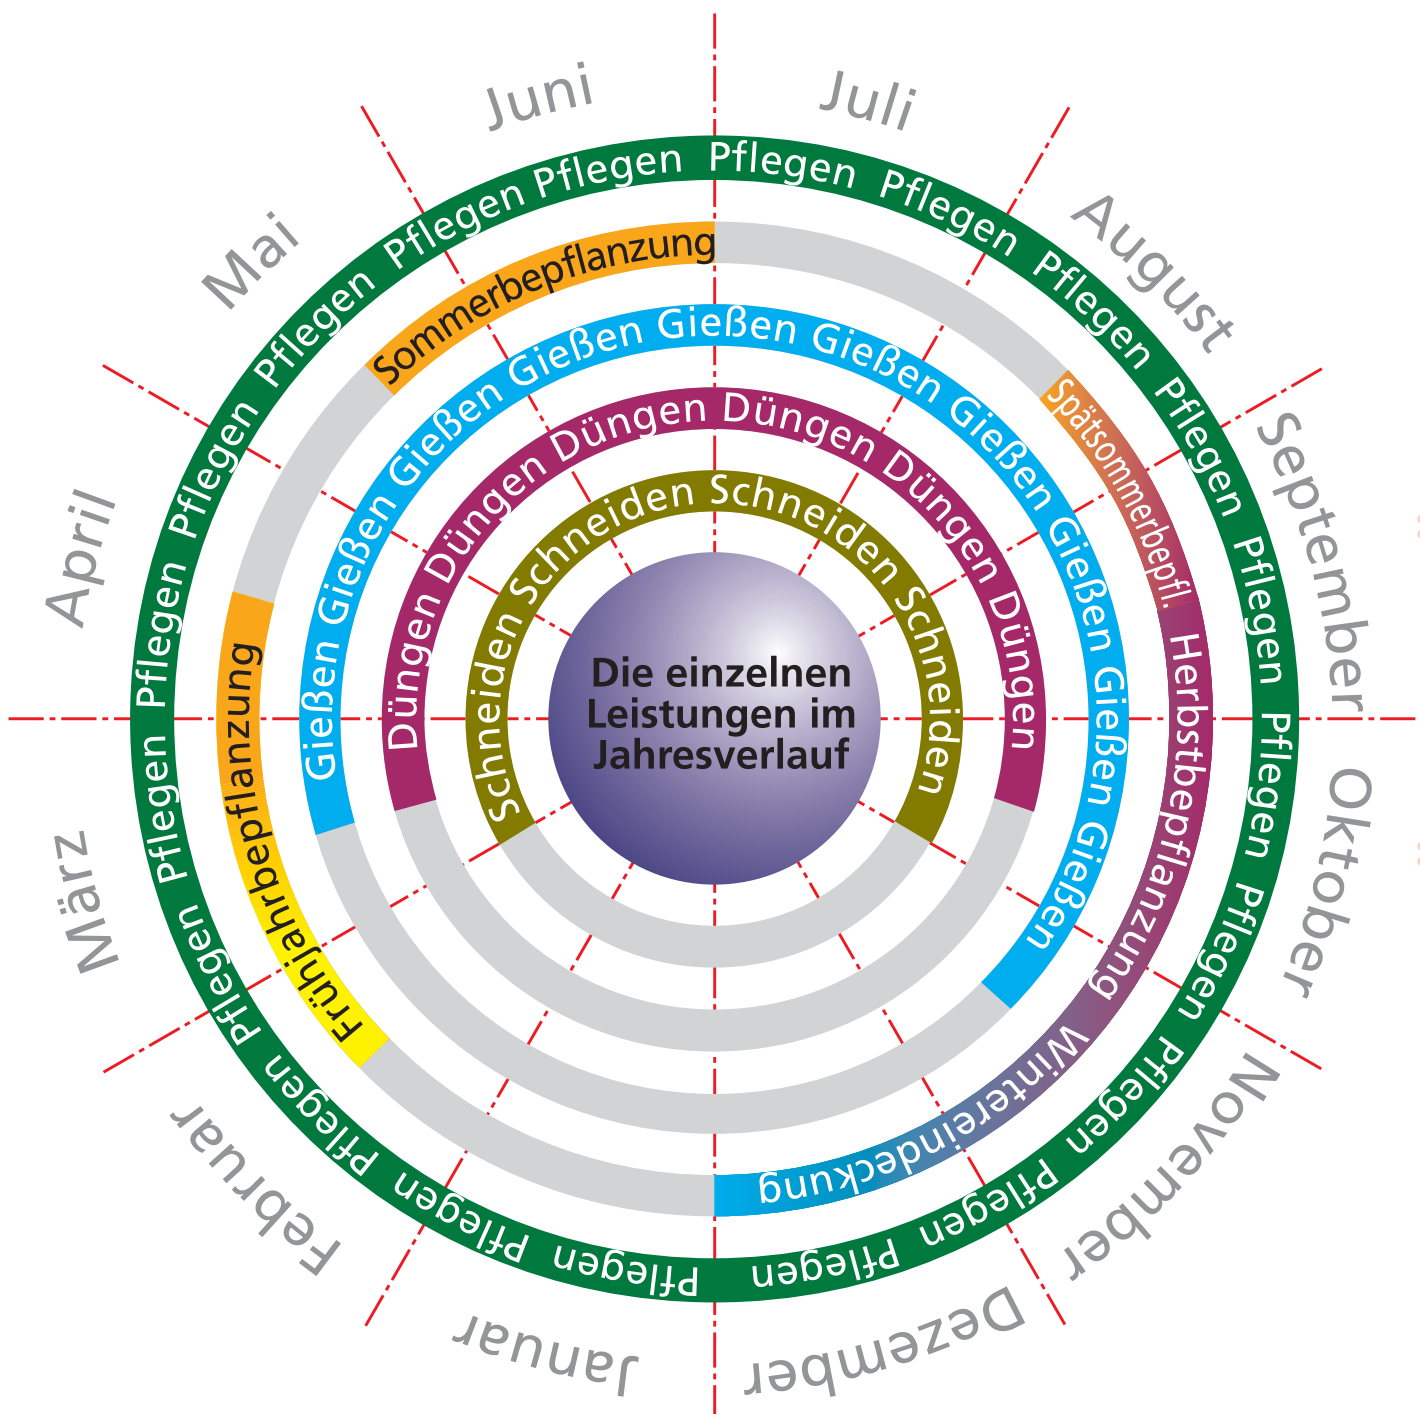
Juni
Juli
Mai
August
September
April
Oktober
März
November
Februar
Januar
Dezember

Pflegen Pflegen Pflegen Pflegen Pflegen Pflegen Pflegen Pflegen Pflegen Pflegen Pflegen Pflegen Pflegen Pflegen Pflegen Pflegen Pflegen Pflegen Pflegen Pflegen Pflegen Pflegen Pflegen

Sommerbepflanzung
Spätsommerbepfl.
Herbstbepflanzung
Wintereindeckung
Frühjahrbepflanzung

Gießen Gießen Gießen Gießen Gießen Gießen Gießen Gießen Gießen Gießen

Düngen Düngen Düngen Düngen Düngen Düngen Düngen

Schneiden Schneiden Schneiden Schneiden Schneiden

Die einzelnen Leistungen im Jahresverlauf